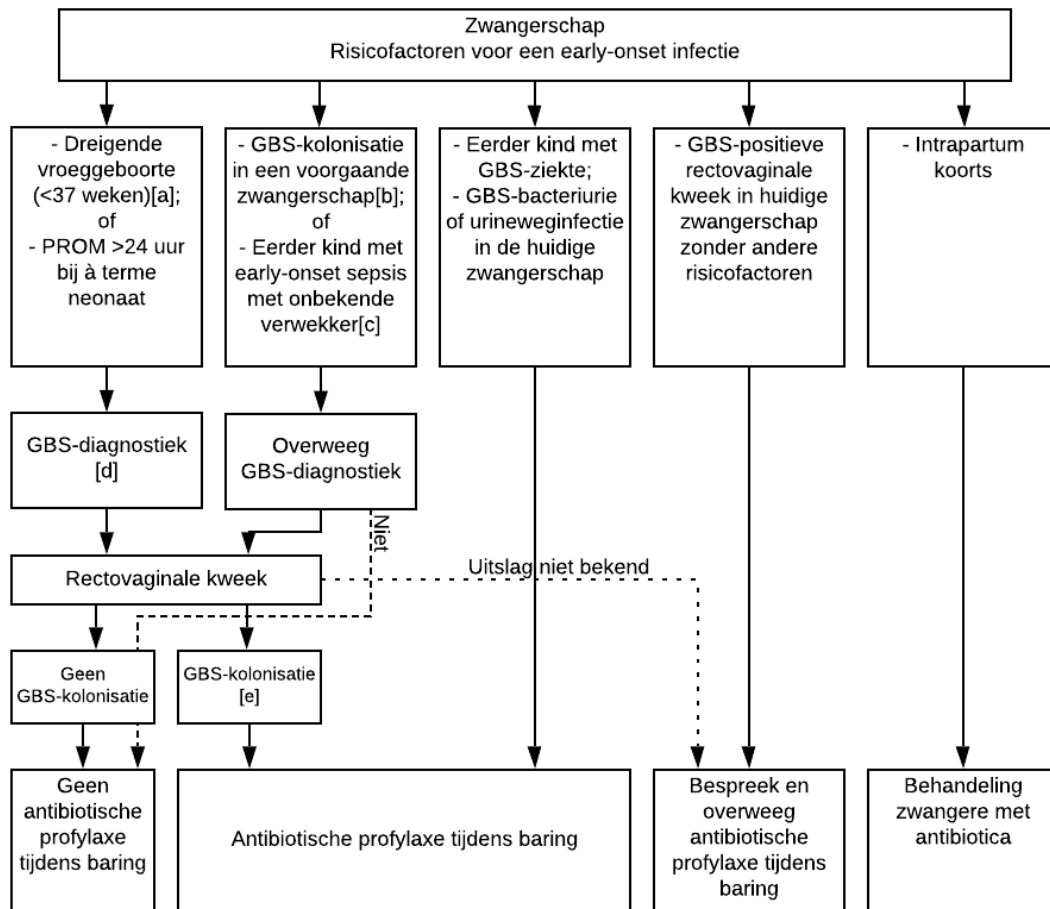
Zwangerschap
Risicofactoren voor een early-onset infectie

- Dreigende vroeggeboorte (<37 weken)[a]; of
- PROM >24 uur bij à terme neonaat

- GBS-kolonisatie in een voorgaande zwangerschap[b]; of
- Eerder kind met early-onset sepsis met onbekende verwekker[c]

- Eerder kind met GBS-ziekte;
- GBS-bacteriurie of urineweginfectie in de huidige zwangerschap

- GBS-positieve rectovaginale kweek in huidige zwangerschap zonder andere risicofactoren

- Intrapartum koorts

GBS-diagnostiek [d]

Overweeg GBS-diagnostiek

Niet

Rectovaginale kweek

Uitslag niet bekend

Geen GBS-kolonisatie

GBS-kolonisatie [e]

Geen antibiotische profylaxe tijdens baring

Antibiotische profylaxe tijdens baring

Bespreek en overweeg antibiotische profylaxe tijdens baring

Behandeling zwangere met antibiotica